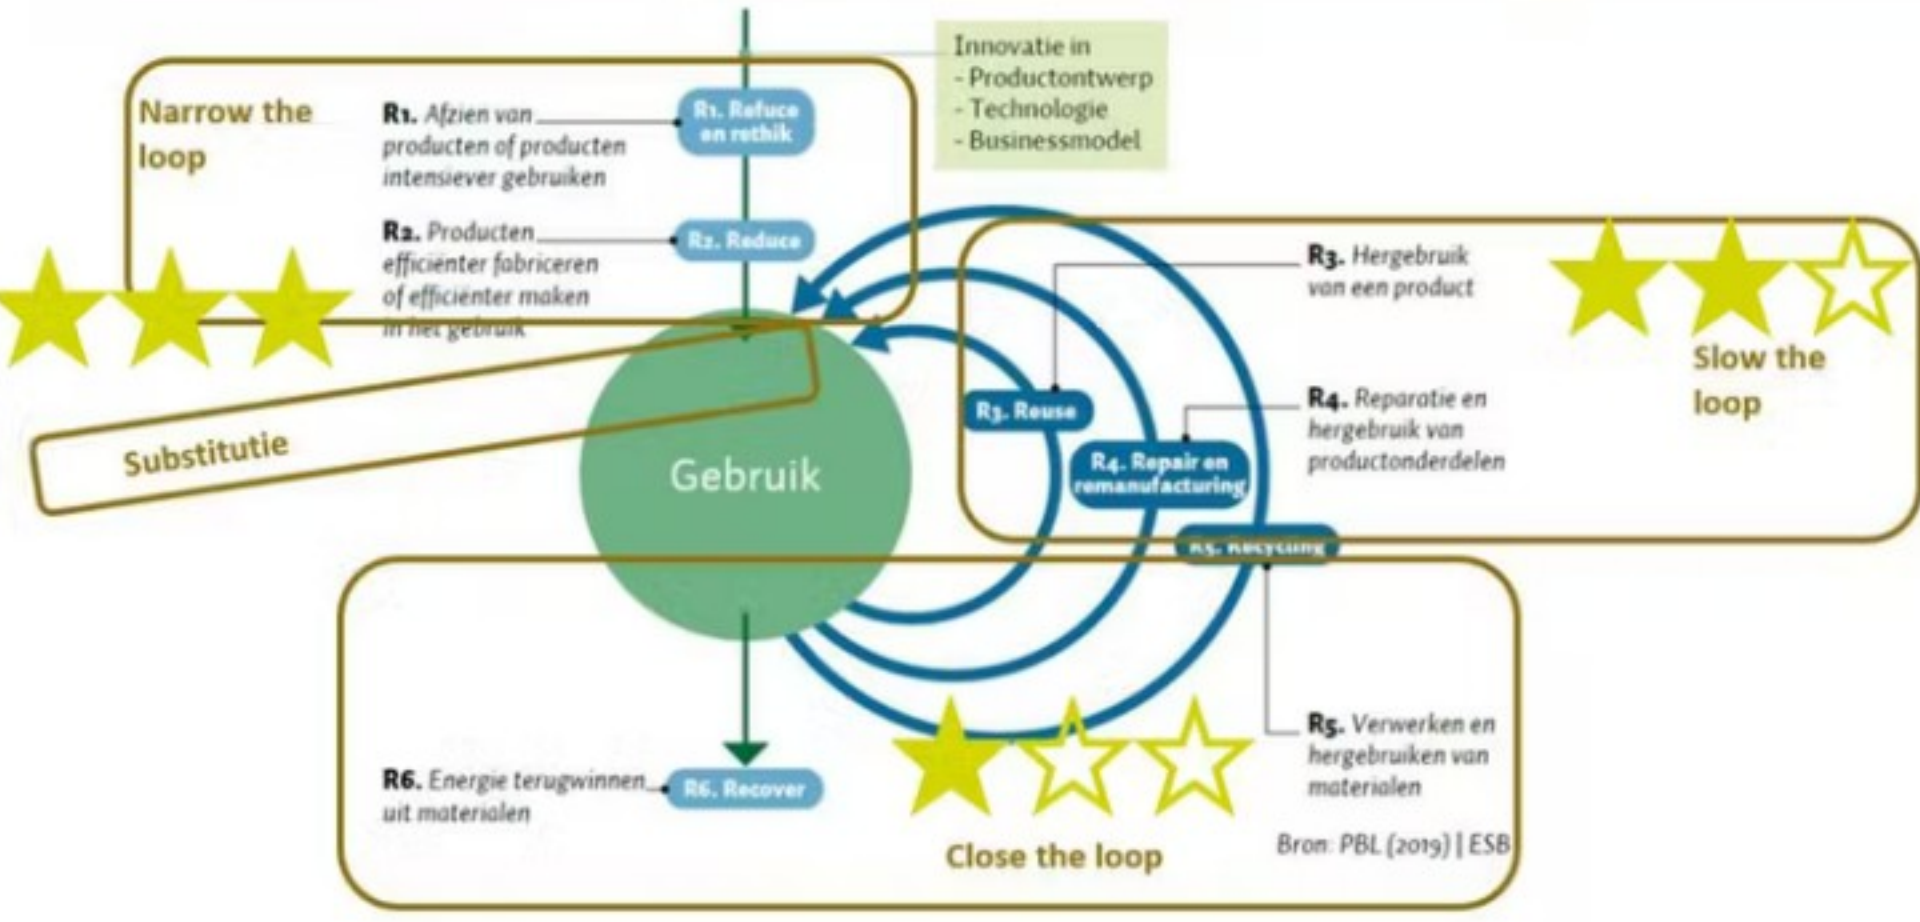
Innovatie in
- Productontwerp
- Technologie
- Businessmodel

Narrow the loop

R1. Afzien van producten of producten intensiever gebruiken

R1. Refuse en rethik

R2. Producten efficiënter fabriceren of efficiënter maken in het gebruik

R2. Reduce

R3. Hergebruik van een product

Slow the loop

Substitutie

Gebruik

R3. Reuse

R4. Repair en remanufacturing

R4. Reparatie en hergebruik van productonderdelen

R5. Recycling

R5. Verwerken en hergebruiken van materialen

R6. Energie terugwinnen uit materialen

R6. Recover

Close the loop

Bron: PBL (2019) | ESB